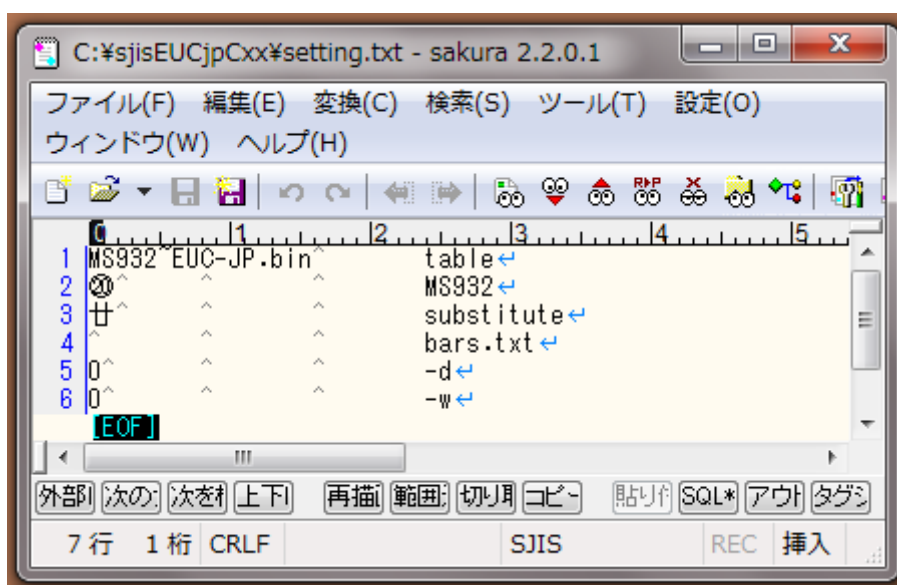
C:¥sjisEUCjpCxx¥setting.txt - sakura 2.2.0.1

ファイル(F) 編集(E) 変換(C) 検索(S) ツール(T) 設定(O) ウィンドウ(W) ヘルプ(H)

0 1 2 3 4 5

1 MS932^EUC-JP.bin^ table↵
2 ⑳^ ^ ^ MS932↵
3 廿^ ^ ^ substitute↵
4 ^ ^ ^ bars.txt↵
5 0^ ^ ^ -d↵
6 0^ ^ ^ -w↵
[EOF]

外部 次の 次を 上下 再描 範囲 切り 코ピー 貼り SQL* アウト タグジ

7 行 1 桁 CRLF SJIS REC 挿入